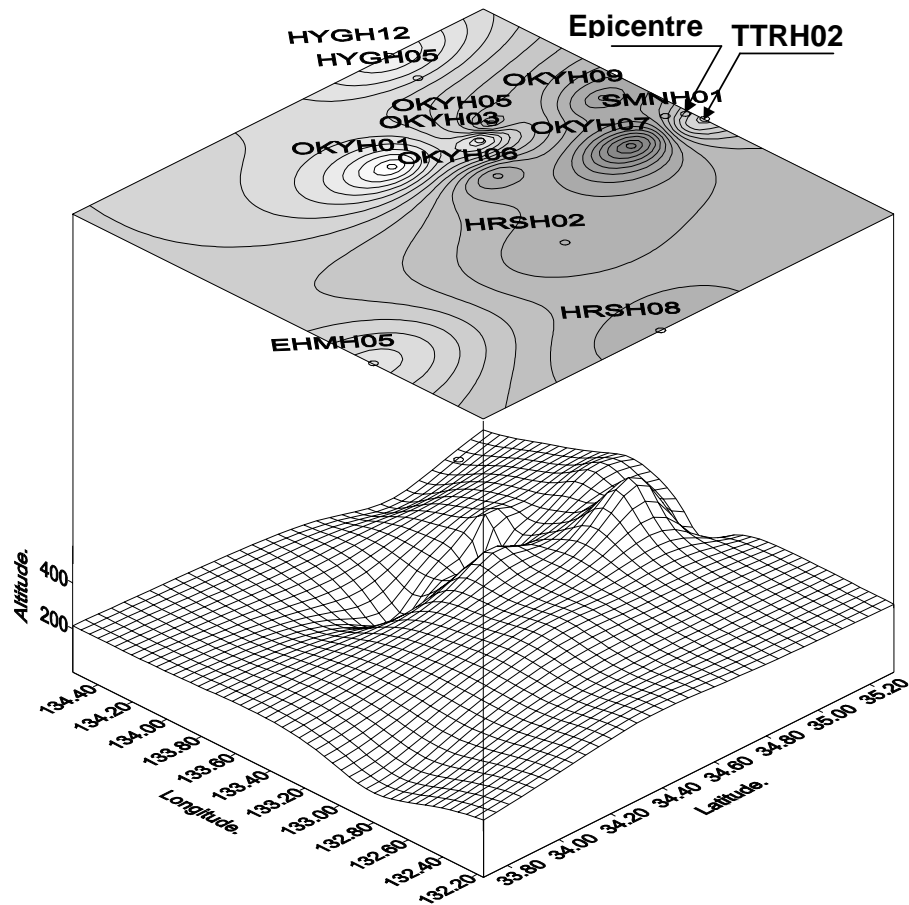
HYGH12
HYGH05
Epicentre
TTRH02
OKYH09
SMNH01
OKYH05
OKYH03
OKYH07
OKYH01
OKYH06
HRSH02
HRSH08
EHMH05

Altitude.
400
200

134.40
134.20
134.00
133.80
133.60
133.40
133.20
133.00
132.80
132.60
132.40
132.20
Longitude.

33.80
34.00
34.20
34.40
34.60
34.80
35.00
35.20
Latitude.